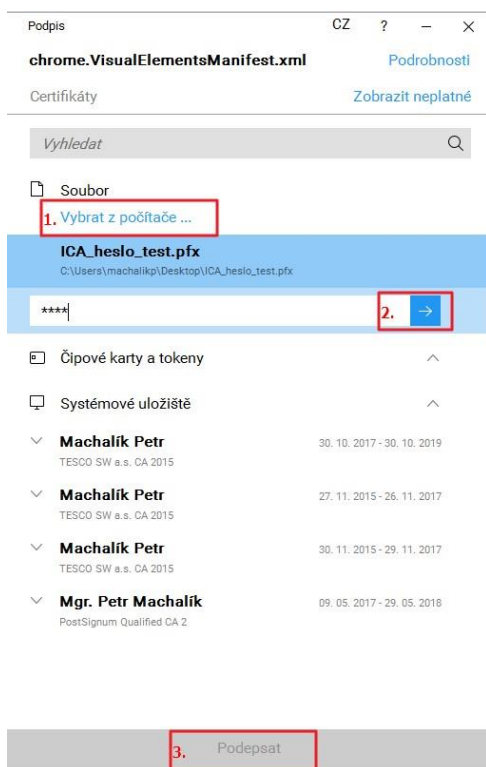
Podpis CZ ? – ×

chrome.VisualElementsManifest.xml Podrobnosti

Certifikáty Zobrazit neplatné

Vyhledat

Soubor

1. Vybrat z počítače ...

ICA_heslo_test.pfx
C:\Users\machalikp\Desktop\ICA_heslo_test.pfx

****

2. →

Čipové karty a tokeny

Systémové úložiště

Machalík Petr
TESCO SW a.s. CA 2015
30. 10. 2017 - 30. 10. 2019

Machalík Petr
TESCO SW a.s. CA 2015
27. 11. 2015 - 26. 11. 2017

Machalík Petr
TESCO SW a.s. CA 2015
30. 11. 2015 - 29. 11. 2017

Mgr. Petr Machalík
PostSignum Qualified CA 2
09. 05. 2017 - 29. 05. 2018

3. Podepsat